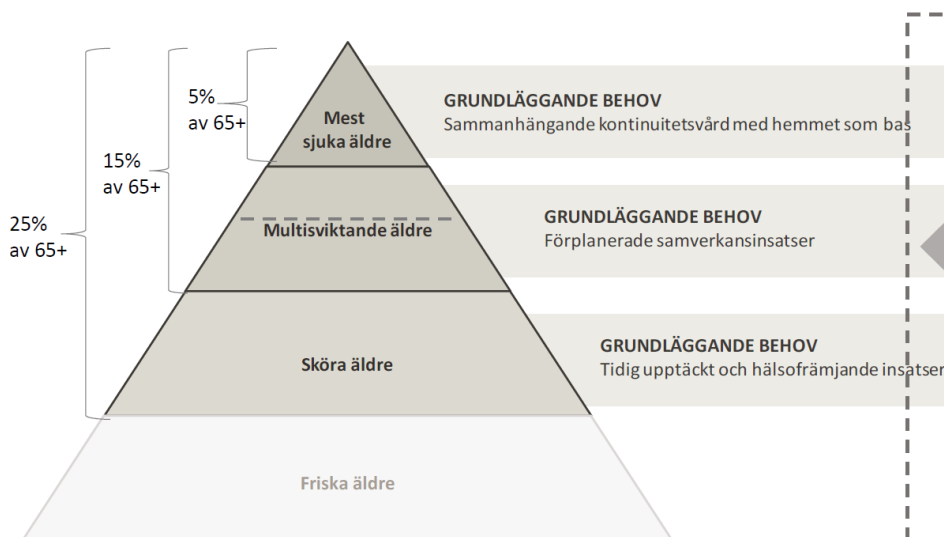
25%
av 65+

15%
av 65+

5%
av 65+

Mest
sjuka äldre

GRUNDLÄGGANDE BEHOV
Sammanhängande kontinuitetsvård med hemmet som bas

Multisviktande äldre

GRUNDLÄGGANDE BEHOV
Förplanerade samverkansinsatser

Sköra äldre

GRUNDLÄGGANDE BEHOV
Tidig upptäckt och hälsofrämjande insatser

Friska äldre